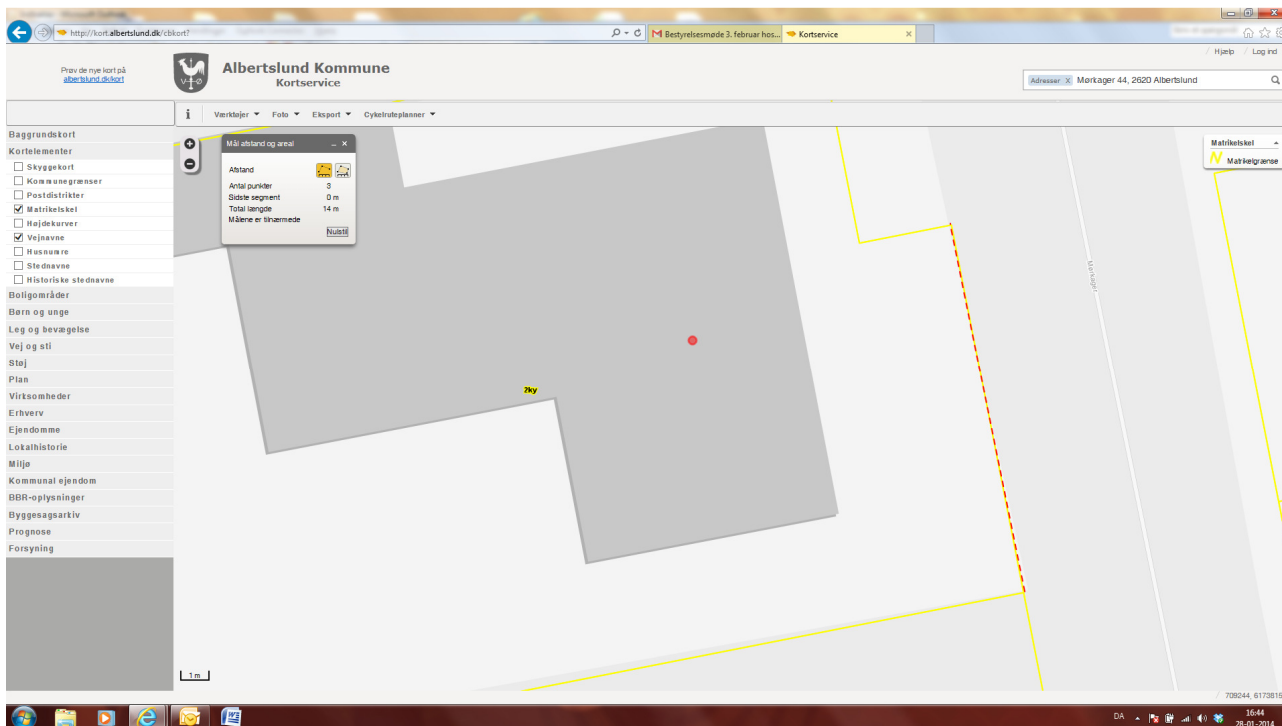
http://kort.albertslund.dk/cbkort?

Bestyrelsesmøde 3. februar hos...

Kortservice

Hjælp / Log ind

Prøv de nye kort på albertslund.dk/kort

Albertslund Kommune
Kortservice

Adresser X Mørkager 44, 2620 Albertslund

Værktøjer ▼ Foto ▼ Eksport ▼ Cykelruteplanner ▼

Baggrundskort
Kortelementer
Skyggekort
Kommunegrænser
Postdistrikter
Matrikelskel
Højdekurver
Vejnavne
Husnumre
Stednavne
Historiske stednavne
Boligområder
Børn og unge
Leg og bevægelse
Vej og sti
Støj
Plan
Virksomheder
Erhverv
Ejendomme
Lokalhistorie
Miljø
Kommunal ejendom
BBR-oplysninger
Byggesagsarkiv
Prognose
Forsyning

Mål afstand og areal

Afstand
Antal punkter 3
Sidste segment 0 m
Total længde 14 m
Målene er tilnærmede
Nulstil

Matrikelskel
Matrikelgrænse

Mørkager

2ky

1 m

709244, 6173815

DA

16:44
28-01-2014